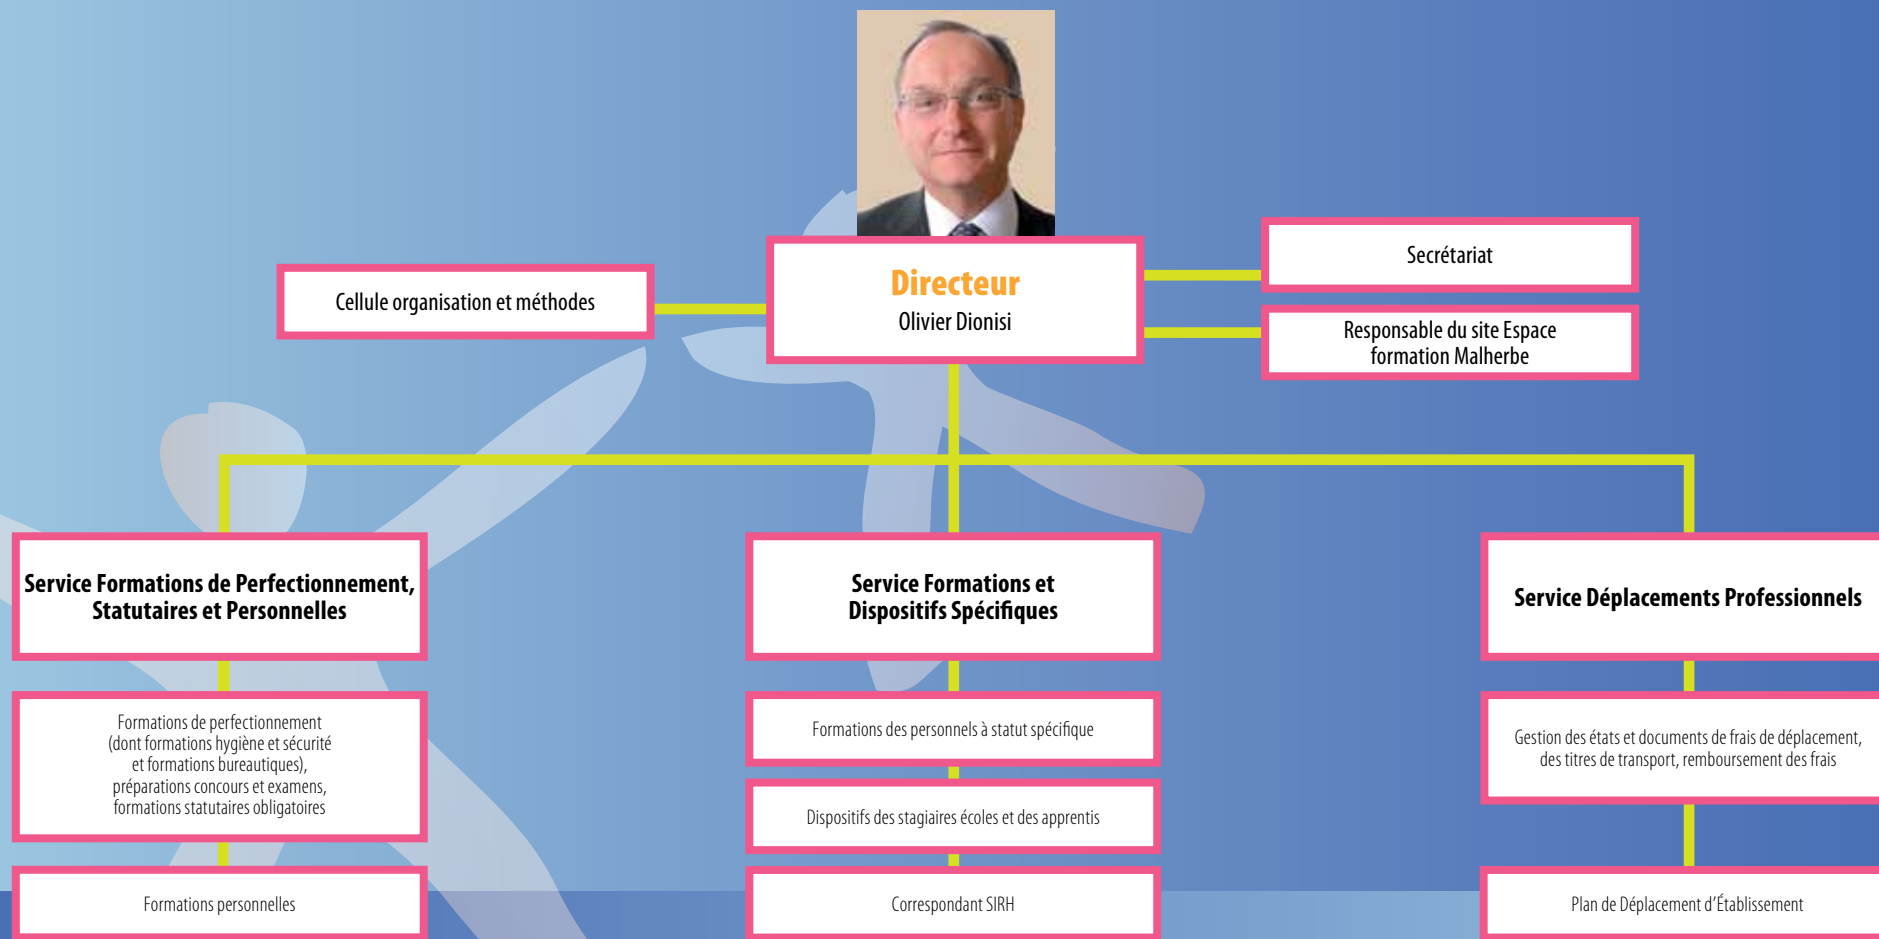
Directeur
Olivier Dionisi

Cellule organisation et méthodes

Secrétariat

Responsable du site Espace formation Malherbe

Service Formations de Perfectionnement, Statutaires et Personnelles

Formations de perfectionnement (dont formations hygiène et sécurité et formations bureautiques), préparations concours et examens, formations statutaires obligatoires

Formations personnelles

Service Formations et Dispositifs Spécifiques

Formations des personnels à statut spécifique

Dispositifs des stagiaires écoles et des apprentis

Correspondant SIRH

Service Déplacements Professionnels

Gestion des états et documents de frais de déplacement, des titres de transport, remboursement des frais

Plan de Déplacement d'Établissement